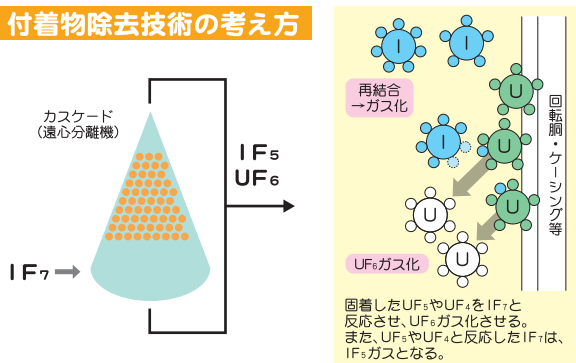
付着物除去技術の考え方

カスケード
（遠心分離機）

$IF_7$

$IF_5$
$UF_6$

I

I

再結合
→ガス化

U

I

U

U

U

U

回転胴・ケーシング等

$UF_6$ガス化

固着した$UF_5$や$UF_4$を$IF_7$と反応させ、$UF_6$ガス化させる。
また、$UF_5$や$UF_4$と反応した$IF_7$は、$IF_5$ガスとなる。